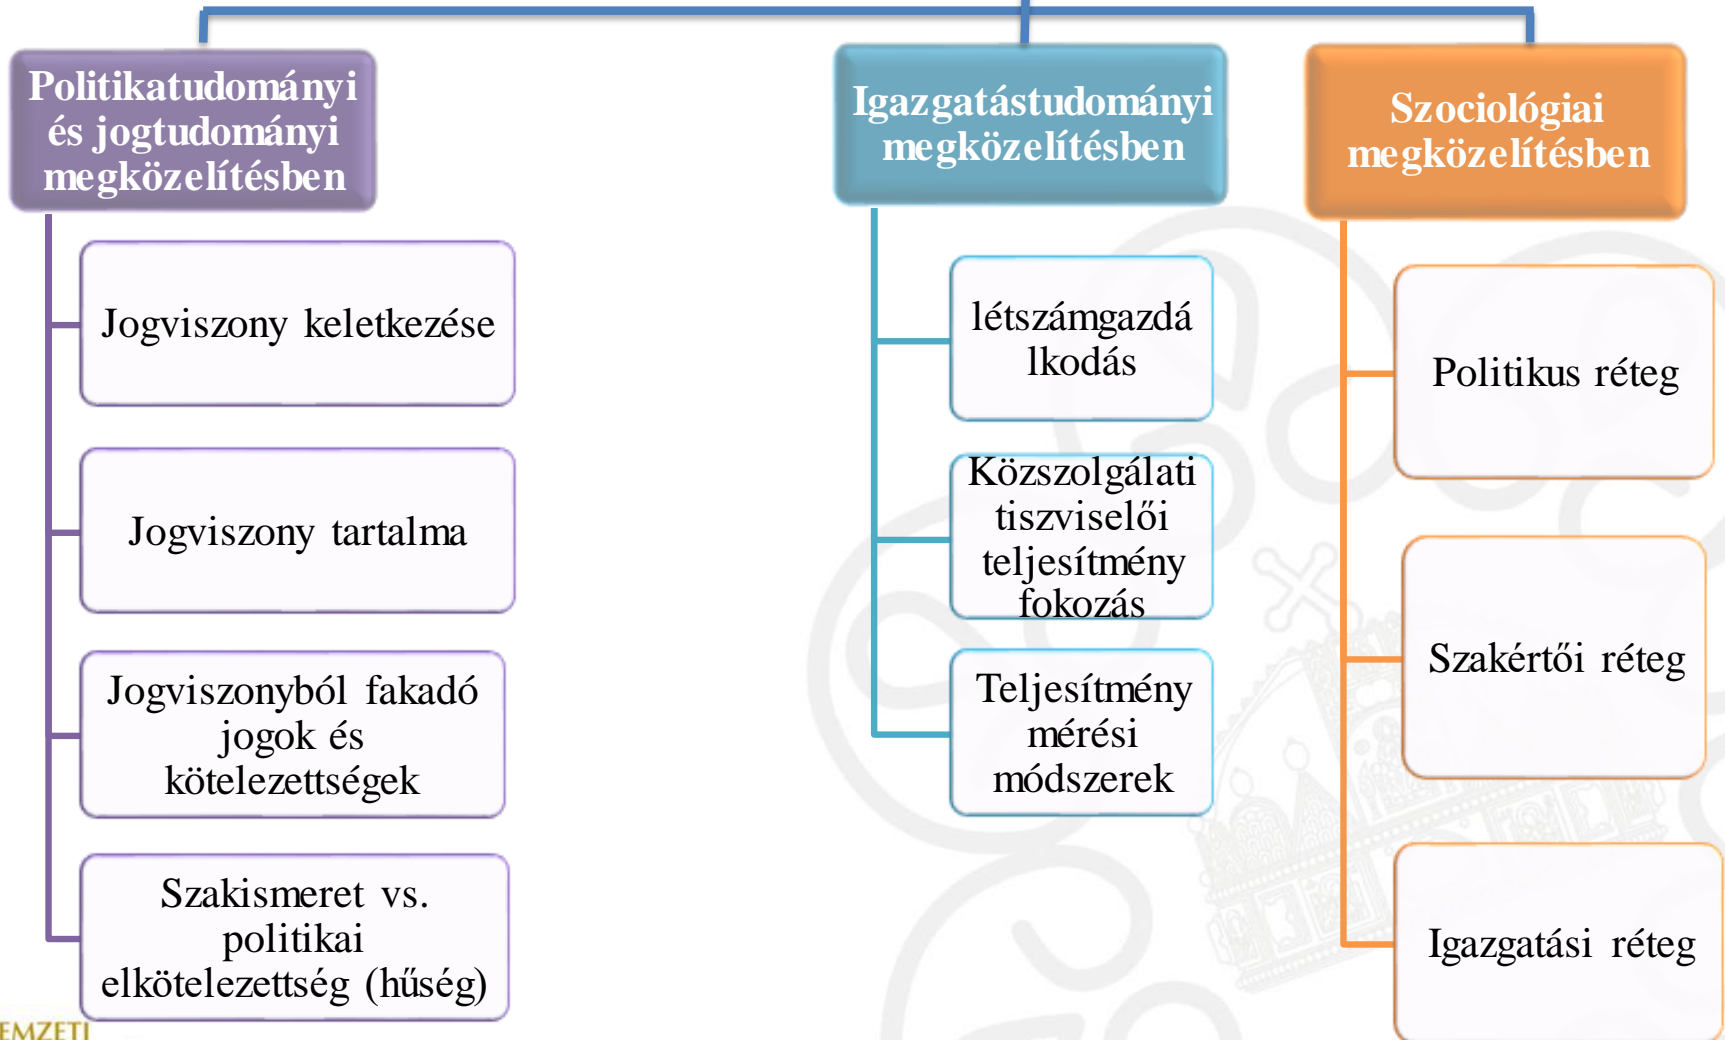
Politikatudományi és jogtudományi megközelítésben

Jogviszony keletkezése

Jogviszony tartalma

Jogviszonyból fakadó jogok és kötelezettségek

Szakismeret vs. politikai elkötelezettség (hűség)

Igazgatástudományi megközelítésben

létszámgazdálkodás

Közszolgálati tiszviselői teljesítmény fokozás

Teljesítmény mérési módszerek

Szociológiai megközelítésben

Politikus réteg

Szakértői réteg

Igazgatási réteg

EMZETI